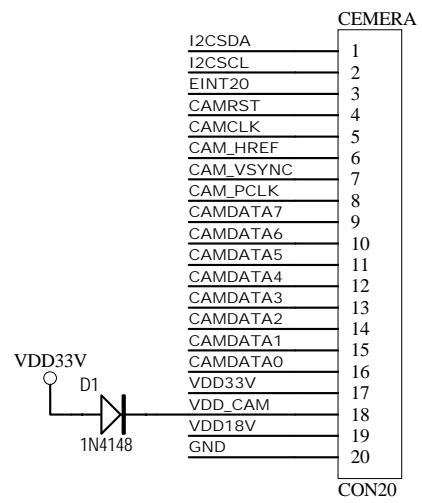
CEMERA

I2CSDA 1
I2CSCL 2
EINT20 3
CAMRST 4
CAMCLK 5
CAM_HREF 6
CAM_VSYNC 7
CAM_PCLK 8
CAMDATA7 9
CAMDATA6 10
CAMDATA5 11
CAMDATA4 12
CAMDATA3 13
CAMDATA2 14
CAMDATA1 15
CAMDATA0 16
VDD33V 17
VDD_CAM 18
VDD18V 19
GND 20

VDD33V
D1
1N4148

CON20